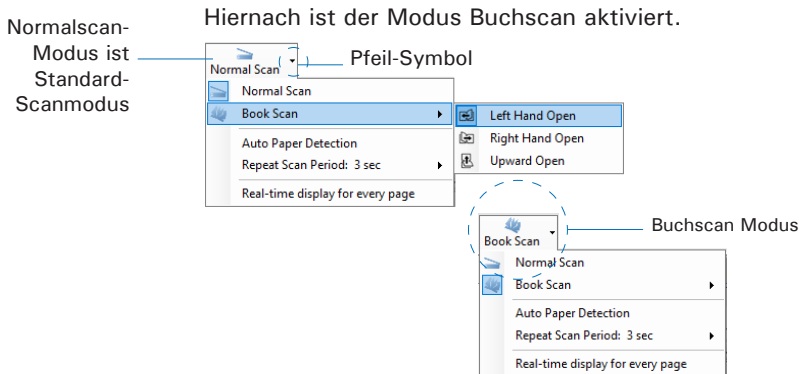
Hiernach ist der Modus Buchscan aktiviert.

Normalscan-Modus ist Standard-Scanmodus

Normal Scan

Pfeil-Symbol

Normal Scan
Book Scan
Auto Paper Detection
Repeat Scan Period: 3 sec
Real-time display for every page

Left Hand Open
Right Hand Open
Upward Open

Book Scan

Buchscan Modus

Normal Scan
Book Scan
Auto Paper Detection
Repeat Scan Period: 3 sec
Real-time display for every page